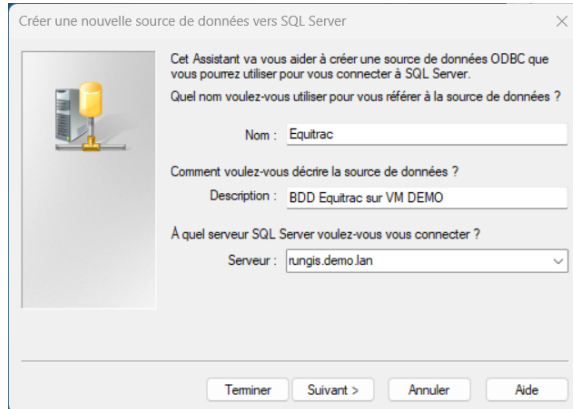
Créer une nouvelle source de données vers SQL Server

×

Cet Assistant va vous aider à créer une source de données ODBC que vous pourrez utiliser pour vous connecter à SQL Server.

Quel nom voulez-vous utiliser pour vous référer à la source de données ?

Nom : Equitrac

Comment voulez-vous décrire la source de données ?

Description : BDD Equitrac sur VM DEMO

À quel serveur SQL Server voulez-vous vous connecter ?

Serveur : rungis.demo.lan

Terminer | Suivant > | Annuler | Aide